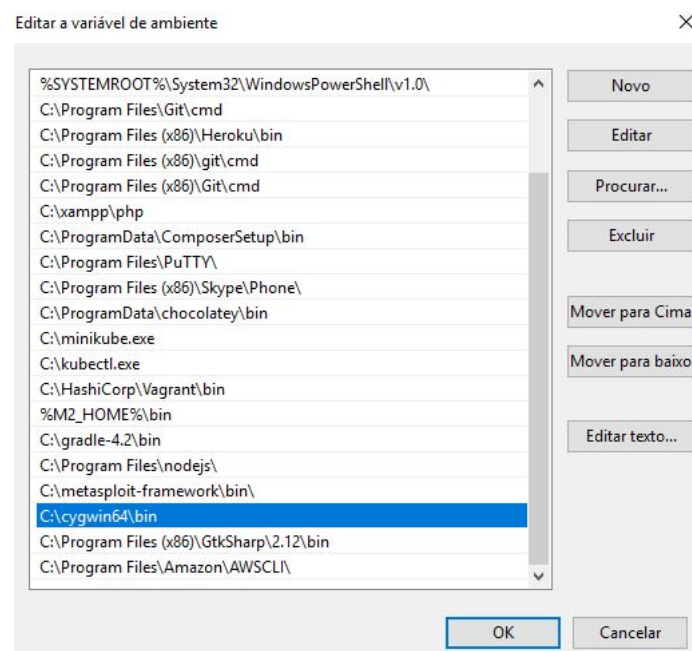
Editar a variável de ambiente

×

%SYSTEMROOT%\System32\WindowsPowerShell\v1.0\
C:\Program Files\Git\cmd
C:\Program Files (x86)\Heroku\bin
C:\Program Files (x86)\git\cmd
C:\Program Files (x86)\Git\cmd
C:\xampp\php
C:\ProgramData\ComposerSetup\bin
C:\Program Files\PuTTY\
C:\Program Files (x86)\Skype\Phone\
C:\ProgramData\chocolatey\bin
C:\minikube.exe
C:\kubectl.exe
C:\HashiCorp\Vagrant\bin
%M2_HOME%\bin
C:\gradle-4.2\bin
C:\Program Files\nodejs\
C:\metasploit-framework\bin\
C:\cygwin64\bin
C:\Program Files (x86)\GtkSharp\2.12\bin
C:\Program Files\Amazon\AWSCLI\

Novo

Editar

Procurar...

Excluir

Mover para Cima

Mover para baixo

Editar texto...

OK

Cancelar